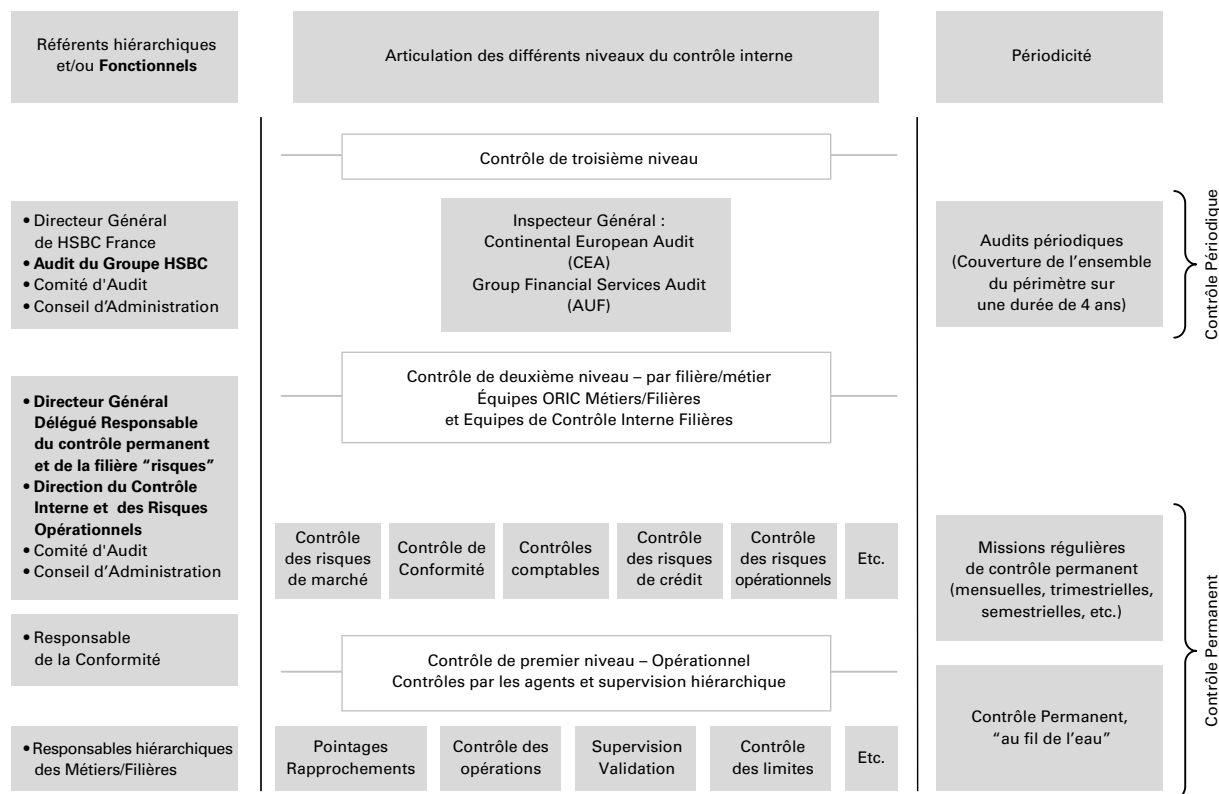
Référents hiérarchiques et/ou **Fonctionnels**

Articulation des différents niveaux du contrôle interne

Périodicité

Contrôle de troisième niveau

• Directeur Général de HSBC France
• **Audit du Groupe HSBC**
• Comité d'Audit
• Conseil d'Administration

Inspecteur Général :
Continental European Audit (CEA)
Group Financial Services Audit (AUF)

Audits périodiques (Couverture de l'ensemble du périmètre sur une durée de 4 ans)

Contrôle Périodique

• **Directeur Général Délégué Responsable du contrôle permanent et de la filière "risques"**
• **Direction du Contrôle Interne et des Risques Opérationnels**
• Comité d'Audit
• Conseil d'Administration

Contrôle de deuxième niveau – par filière/métier
Équipes ORIC Métiers/Filières
et Equipes de Contrôle Interne Filières

| Contrôle des risques de marché | Contrôle de Conformité | Contrôles comptables | Contrôle des risques de crédit | Contrôle des risques opérationnels | Etc. |
|---|---|---|---|---|---|

Missions régulières de contrôle permanent (mensuelles, trimestrielles, semestrielles, etc.)

• Responsable de la Conformité

Contrôle de premier niveau – Opérationnel
Contrôles par les agents et supervision hiérarchique

Contrôle Permanent, "au fil de l'eau"

Contrôle Permanent

• Responsables hiérarchiques des Métiers/Filières

| Pointages Rapprochements | Contrôle des opérations | Supervision Validation | Contrôle des limites | Etc. |
|---|---|---|---|---|